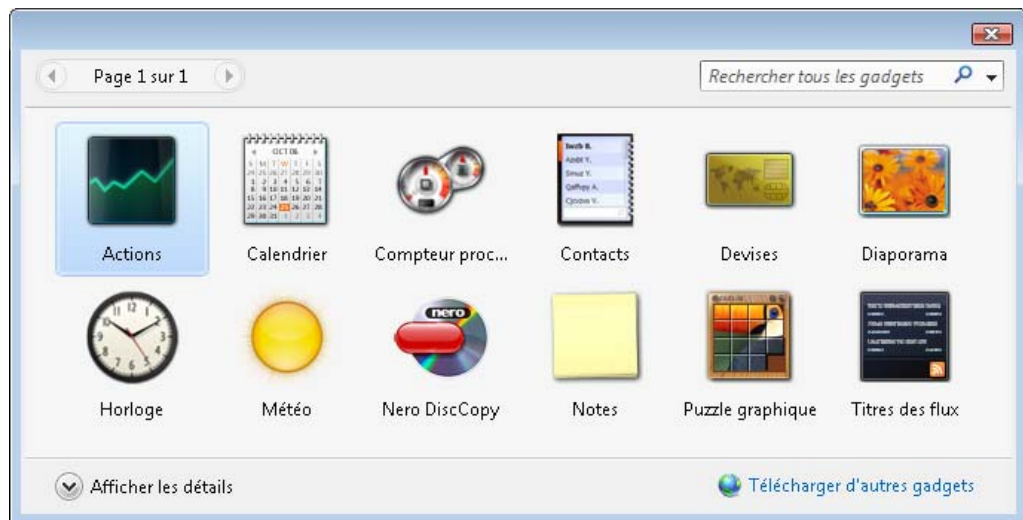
Page 1 sur 1

Rechercher tous les gadgets

Actions

Calendrier

Compteur proc...

Contacts

Devises

Diaporama

Horloge

Météo

Nero DiscCopy

Notes

Puzzle graphique

Titres des flux

Afficher les détails

Télécharger d'autres gadgets